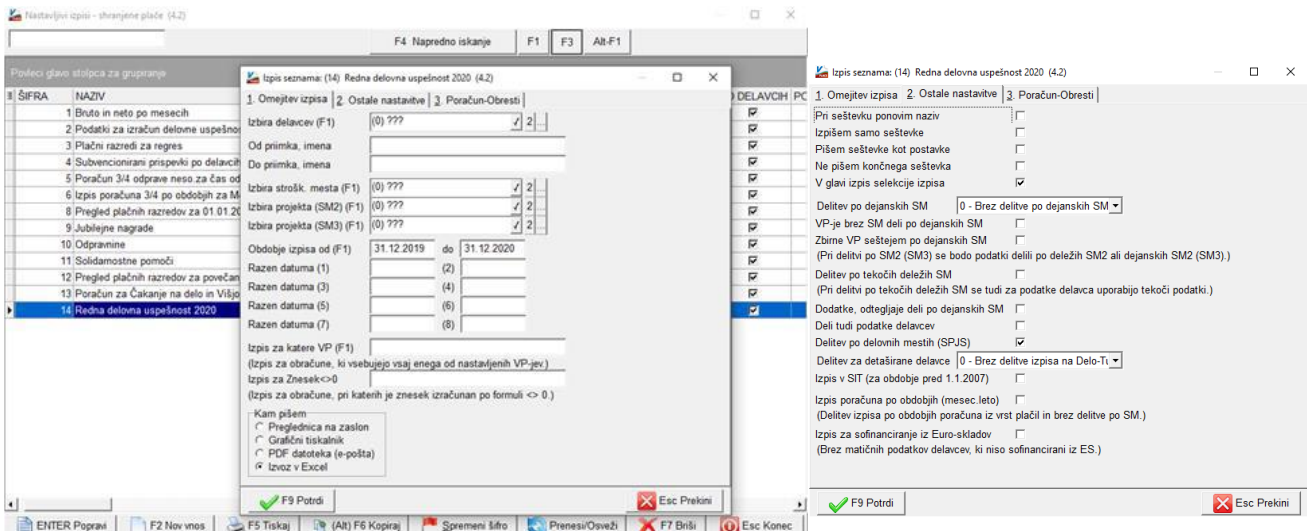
Nastavljivi izpisi - shranjene plače (4.2)

F4 Napredno iskanje | F1 | F3 | Alt-F1

Povleci glavo stolpca za grupiranje

| ŠIFRA | NAZIV | DELAVCIH | PC |
|---|---|---|---|
| 1 | Bruto in neto po mesecih | ☑ | |
| 2 | Podatki za izračun delovne uspešno | ☑ | |
| 3 | Plačni razredi za regres | ☑ | |
| 4 | Subvencionirani prispevki po delavcih | ☑ | |
| 5 | Poračun 3/4 odprave neso.za čas od | ☑ | |
| 6 | Izpis poračuna 3/4 po obdobjih za M | ☑ | |
| 8 | Pregled plačnih razredov za 01.01.20 | ☑ | |
| 9 | Jubilejne nagrade | ☑ | |
| 10 | Odpravnine | ☑ | |
| 11 | Solidarnostne pomoči | ☑ | |
| 12 | Pregled plačnih razredov za povečan | ☑ | |
| 13 | Poračun za Čakanje na delo in Višjo | ☑ | |
| 14 | Redna delovna uspešnost 2020 | ☑ | |

ENTER Popravi | F2 Nov vnos | F5 Tiskaj | (Alt) F6 Kopiraj | Spremeni šifro | Prenesi/Osveži | F7 Briši | Esc Konec

Izpis seznama: (14) Redna delovna uspešnost 2020 (4.2)

1. Omejitev izpisa | 2. Ostale nastavitve | 3. Poračun-Obresti

Izbira delavcev (F1) (0) ??? 2
Od priimka, imena
Do priimka, imena
Izbira strošk. mesta (F1) (0) ??? 2
Izbira projekta (SM2) (F1) (0) ??? 2
Izbira projekta (SM3) (F1) (0) ??? 2
Obdobje izpisa od (F1) 31.12.2019 do 31.12.2020
Razen datuma (1) (2)
Razen datuma (3) (4)
Razen datuma (5) (6)
Razen datuma (7) (8)
Izpis za katere VP (F1)
(Izpis za obračune, ki vsebujejo vsaj enega od nastavljenih VP-jev.)
Izpis za Znesek<>0
(Izpis za obračune, pri katerih je znesek izračunan po formuli <> 0.)
Kam pišem
Preglednica na zaslon
Grafični tiskalnik
PDF datoteka (e-pošta)
Izvoz v Excel

F9 Potrdi | Esc Prekini

Izpis seznama: (14) Redna delovna uspešnost 2020 (4.2)

1. Omejitev izpisa | 2. Ostale nastavitve | 3. Poračun-Obresti

Pri seštevku ponovim naziv
Izpišem samo seštevke
Pišem seštevke kot postavke
Ne pišem končnega seštevka
V glavi izpis selekcije izpisa ☑
Delitev po dejanskih SM 0 - Brez delitve po dejanskih SM
VP-je brez SM deli po dejanskih SM
Zbirne VP seštejem po dejanskih SM
(Pri delitvi po SM2 (SM3) se bodo podatki delili po deležih SM2 ali dejanskih SM2 (SM3).)
Delitev po tekočih deležih SM
(Pri delitvi po tekočih deležih SM se tudi za podatke delavca uporabijo tekoči podatki.)
Dodatke, odtegljaje deli po dejanskih SM
Deli tudi podatke delavcev
Delitev po delovnih mestih (SPJS) ☑
Delitev za detaširane delavce 0 - Brez delitve izpisa na Delo-T
Izpis v SIT (za obdobje pred 1.1.2007)
Izpis poračuna po obdobjih (mesec.leto)
(Delitev izpisa po obdobjih poračuna iz vrst plačil in brez delitve po SM.)
Izpis za sofinanciranje iz Euro-skladov
(Brez matičnih podatkov delavcev, ki niso sofinancirani iz ES.)

F9 Potrdi | Esc Prekini